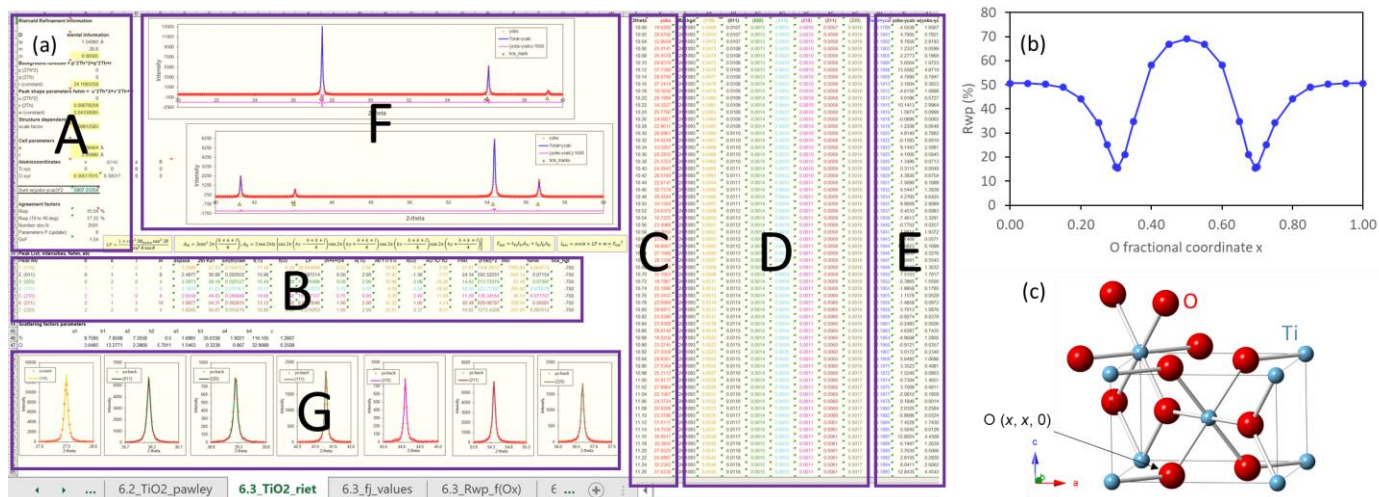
(a)

A

F

B

C

D

E

G

Rietveld Refinement Information

Background function

Peak shape parameters

Structure dependent

Cell parameters

Atom coordinates

Ti

O

Agreement factors

Rwp

Scattering factors parameters

Intensity

2-theta

yobs

Ytotal-ycalc

(yobs-ycalc)-1500

hkl_marks

6.2_TiO2_pawley

6.3_TiO2_riet

6.3_fj_values

6.3_Rwp_f(Ox)

(b)

Rwp (%)

80
70
60
50
40
30
20
10
0

0.00
0.20
0.40
0.60
0.80
1.00

O fractional coordinate x

(c)

O

Ti

O ($x$, $x$, 0)

c

a